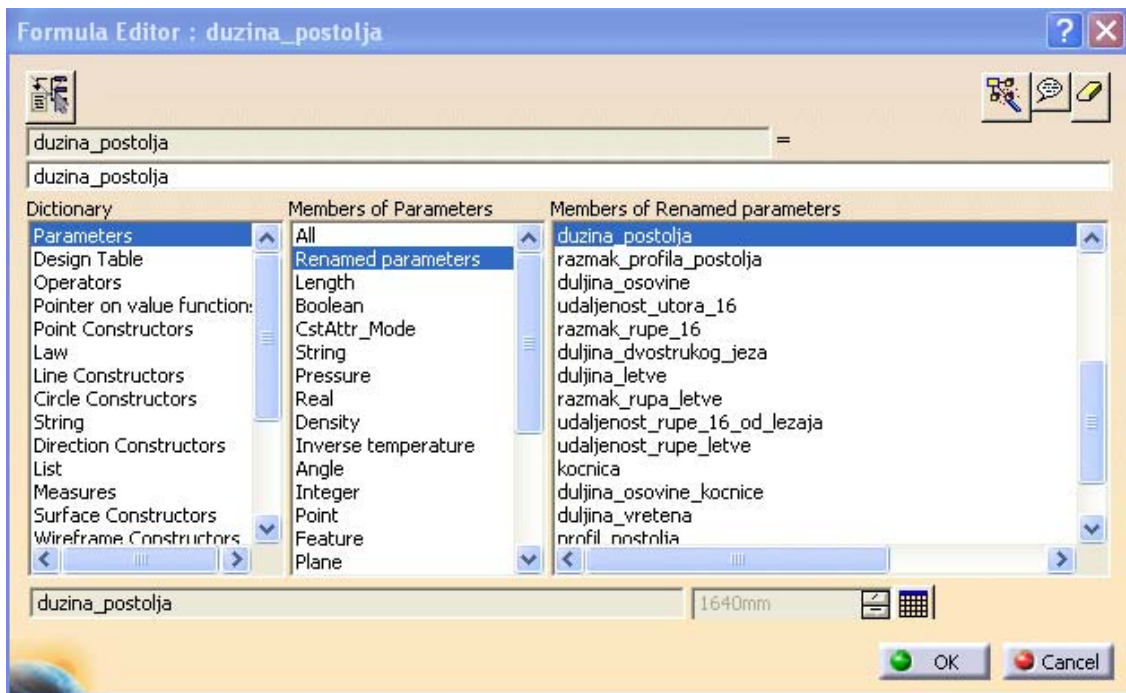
Formula Editor : duzina_postolja

duzina_postolja =

duzina_postolja

Dictionary
Parameters
Design Table
Operators
Pointer on value function:
Point Constructors
Law
Line Constructors
Circle Constructors
String
Direction Constructors
List
Measures
Surface Constructors
Wireframe Constructors

Members of Parameters
All
Renamed parameters
Length
Boolean
CstAttr_Mode
String
Pressure
Real
Density
Inverse temperature
Angle
Integer
Point
Feature
Plane

Members of Renamed parameters
duzina_postolja
razmak_profila_postolja
duljina_osovine
udaljenost_utora_16
razmak_rupe_16
duljina_dvostrukog_jeza
duljina_letve
razmak_rupa_letve
udaljenost_rupe_16_od_lezaja
udaljenost_rupe_letve
kocnica
duljina_osovine_kocnice
duljina_vretena
profil_postolja

duzina_postolja 1640mm

OK Cancel